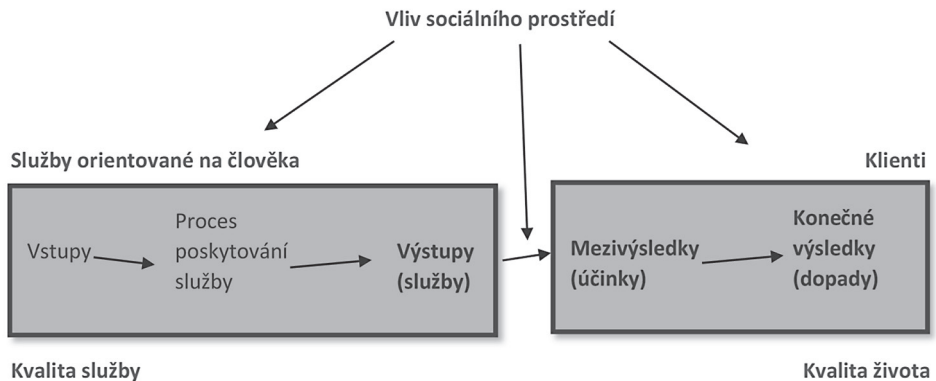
Vliv sociálního prostředí

Služby orientované na člověka

Klienti

Vstupy

Proces poskytování služby

Výstupy (služby)

Mezivýsledky (účinky)

Konečné výsledky (dopady)

Kvalita služby

Kvalita života